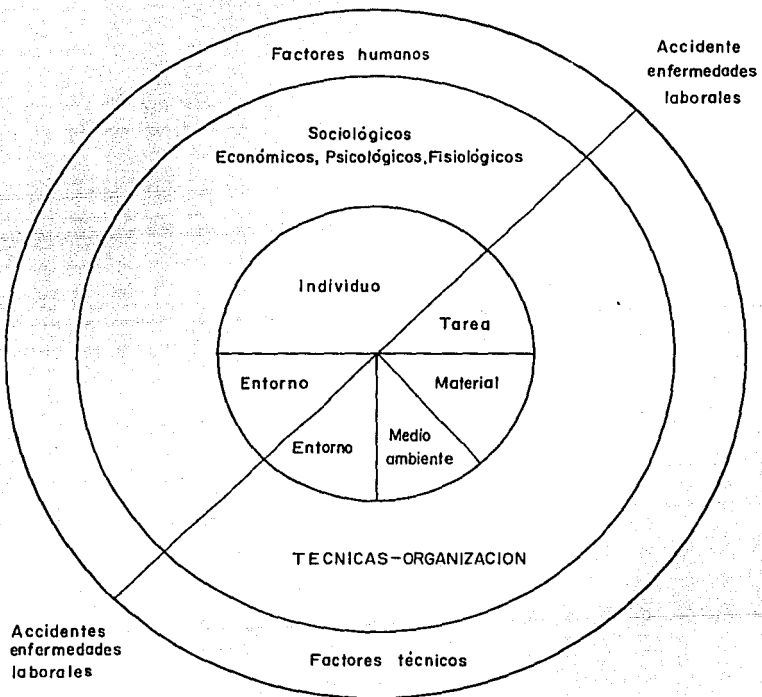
Factores humanos

Accidente enfermedades laborales

Sociológicos
Económicos, Psicológicos, Fisiológicos

Individuo

Tarea

Entorno

Material

Entorno

Medio ambiente

TECNICAS-ORGANIZACION

Accidentes enfermedades laborales

Factores técnicos